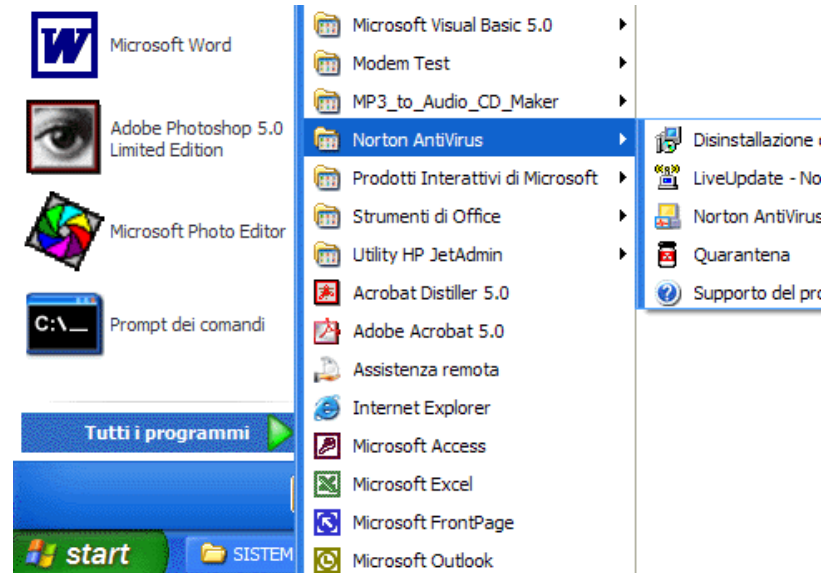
Microsoft Word

Adobe Photoshop 5.0 Limited Edition

Microsoft Photo Editor

Prompt dei comandi

Tutti i programmi

start

SISTEM

Microsoft Visual Basic 5.0

Modem Test

MP3_to_Audio_CD_Maker

Norton AntiVirus

Prodotti Interattivi di Microsoft

Strumenti di Office

Utility HP JetAdmin

Acrobat Distiller 5.0

Adobe Acrobat 5.0

Assistenza remota

Internet Explorer

Microsoft Access

Microsoft Excel

Microsoft FrontPage

Microsoft Outlook

Disinstallazione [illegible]

LiveUpdate - No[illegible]

Norton AntiVirus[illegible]

Quarantena

Supporto del pro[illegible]